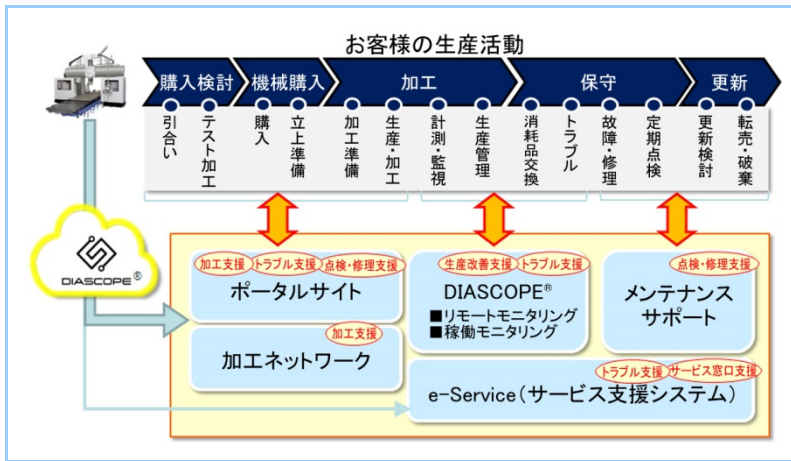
お客様の生産活動

購入検討 機械購入 加工 保守 更新

引合い
テスト加工
購入
立上準備
加工準備
生産・加工
計測・監視
生産管理
消耗品交換
トラブル
故障・修理
定期点検
更新検討
転売・破棄

DIASCOPE®

加工支援 トラブル支援 点検・修理支援
ポータルサイト

加工支援
加工ネットワーク

生産改善支援 トラブル支援
DIASCOPE®
■リモートモニタリング
■稼働モニタリング

点検・修理支援
メンテナンス
サポート

トラブル支援 サービス窓口支援
e-Service（サービス支援システム）